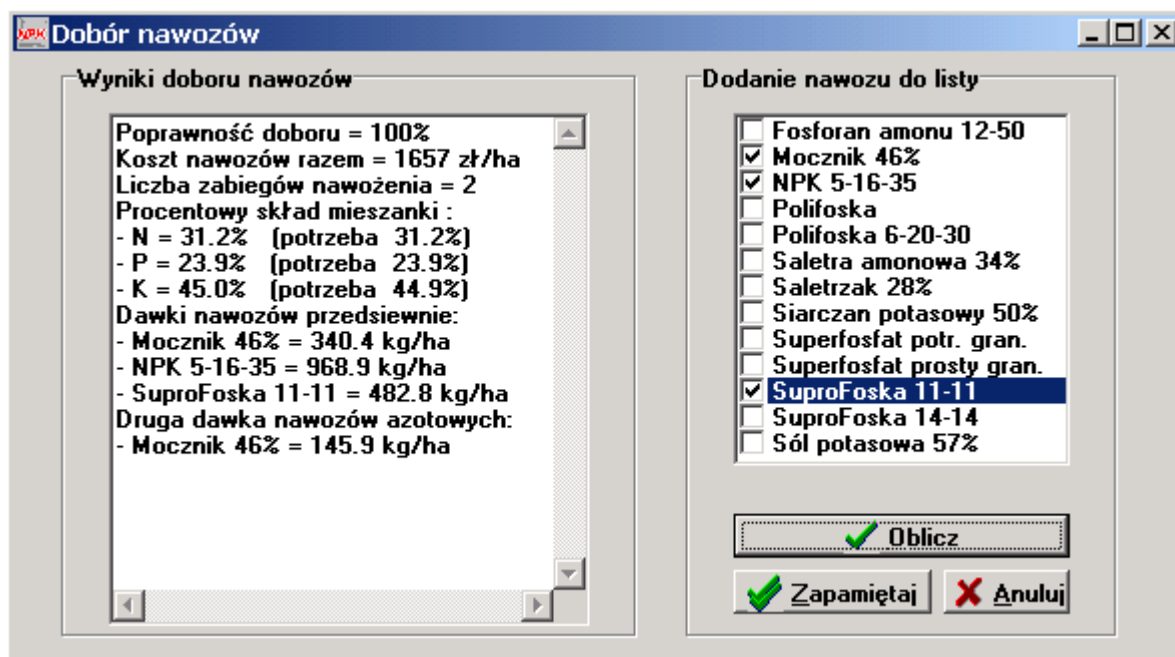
NPK Dobór nawozów

Wyniki doboru nawozów

Poprawność doboru = 100%
Koszt nawozów razem = 1657 zł/ha
Liczba zabiegów nawożenia = 2
Procentowy skład mieszanki :
- N = 31.2% (potrzeba 31.2%)
- P = 23.9% (potrzeba 23.9%)
- K = 45.0% (potrzeba 44.9%)
Dawki nawozów przedsiewnie:
- Mocznik 46% = 340.4 kg/ha
- NPK 5-16-35 = 968.9 kg/ha
- SuproFoska 11-11 = 482.8 kg/ha
Druga dawka nawozów azotowych:
- Mocznik 46% = 145.9 kg/ha

Dodanie nawozu do listy

Fosforan amonu 12-50
Mocznik 46%
NPK 5-16-35
Polifoska
Polifoska 6-20-30
Saletra amonowa 34%
Saletrzak 28%
Siarczan potasowy 50%
Superfosfat potr. gran.
Superfosfat prosty gran.
SuproFoska 11-11
SuproFoska 14-14
Sól potasowa 57%

Oblicz

Zapamiętaj

Anuluj